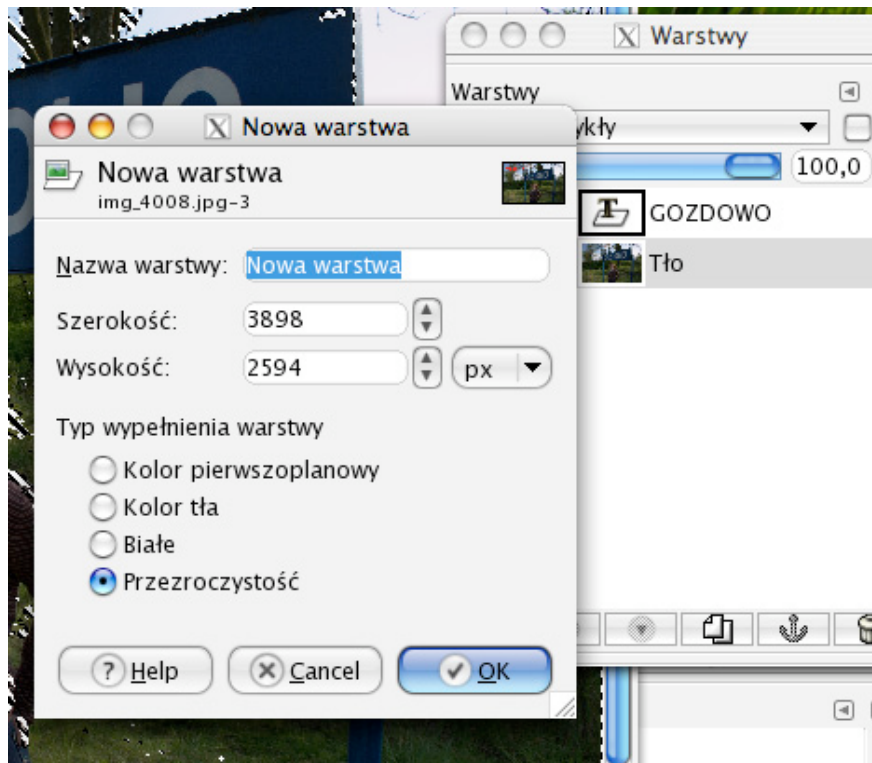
Warstwy

Warstwy

ykły

100,0

GOZDOWO

Tło

Nowa warstwa

Nowa warstwa
img_4008.jpg-3

Nazwa warstwy: Nowa warstwa

Szerokość: 3898

Wysokość: 2594 px

Typ wypełnienia warstwy

Kolor pierwszoplanowy

Kolor tła

Białe

Przezroczystość

Help

Cancel

OK